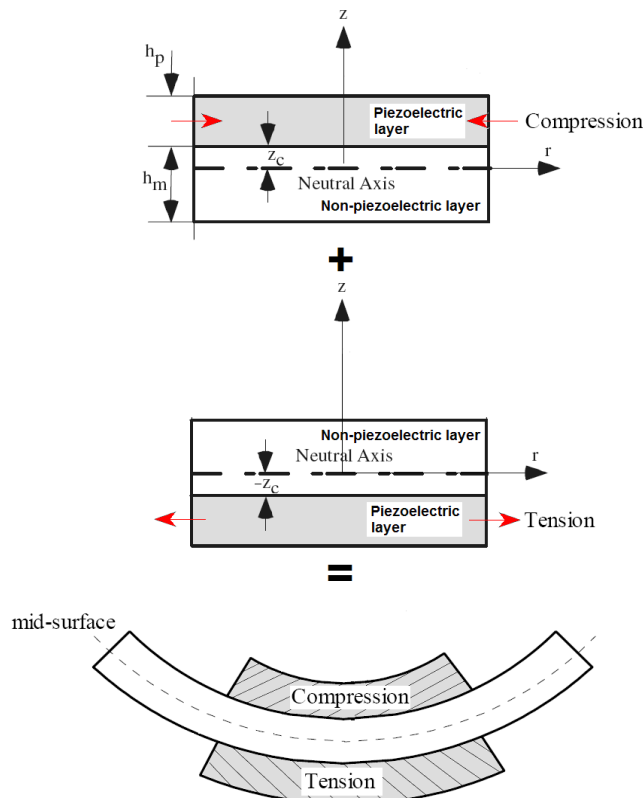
z

$h_p$

Piezoelectric layer

Compression

$z_c$

r

$h_m$

Neutral Axis

Non-piezoelectric layer

+

z

Non-piezoelectric layer

Neutral Axis

r

$-z_c$

Piezoelectric layer

Tension

=

mid-surface

Compression

Tension